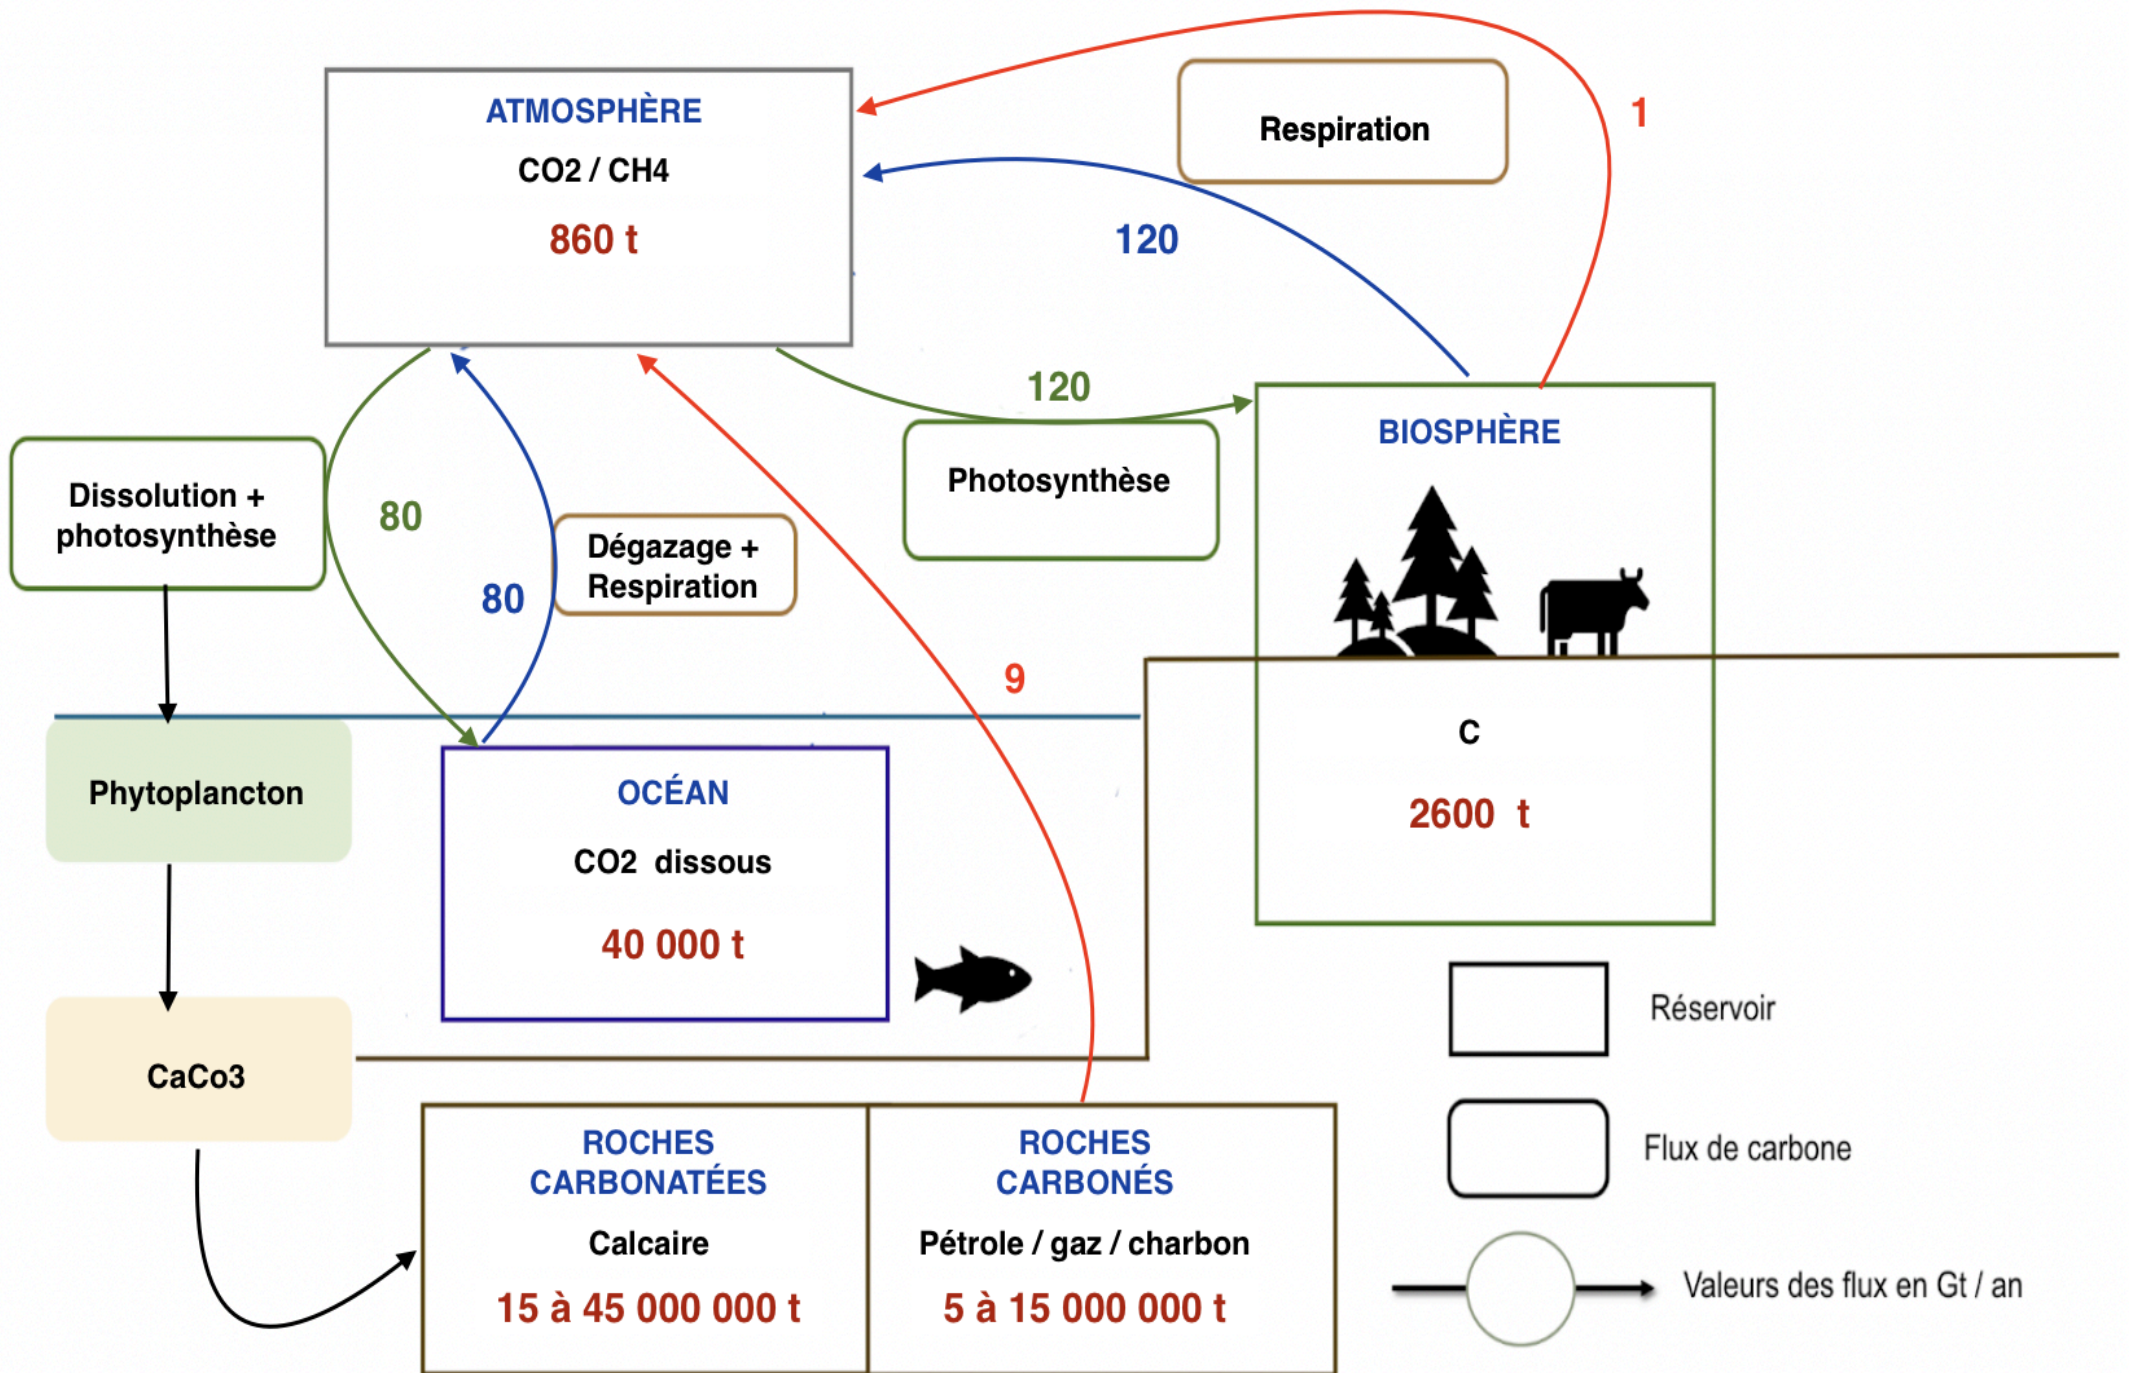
ATMOSPHÈRE
CO2 / CH4
860 t

Respiration

1

120

120

BIOSPHÈRE

Photosynthèse

Dissolution + photosynthèse

80

80

Dégazage + Respiration

9

C
2600 t

Phytoplancton

OCÉAN
CO2 dissous
40 000 t

CaCo3

Réservoir

Flux de carbone

Valeurs des flux en Gt / an

ROCHES CARBONATÉES
Calcaire
15 à 45 000 000 t

ROCHES CARBONÉS
Pétrole / gaz / charbon
5 à 15 000 000 t